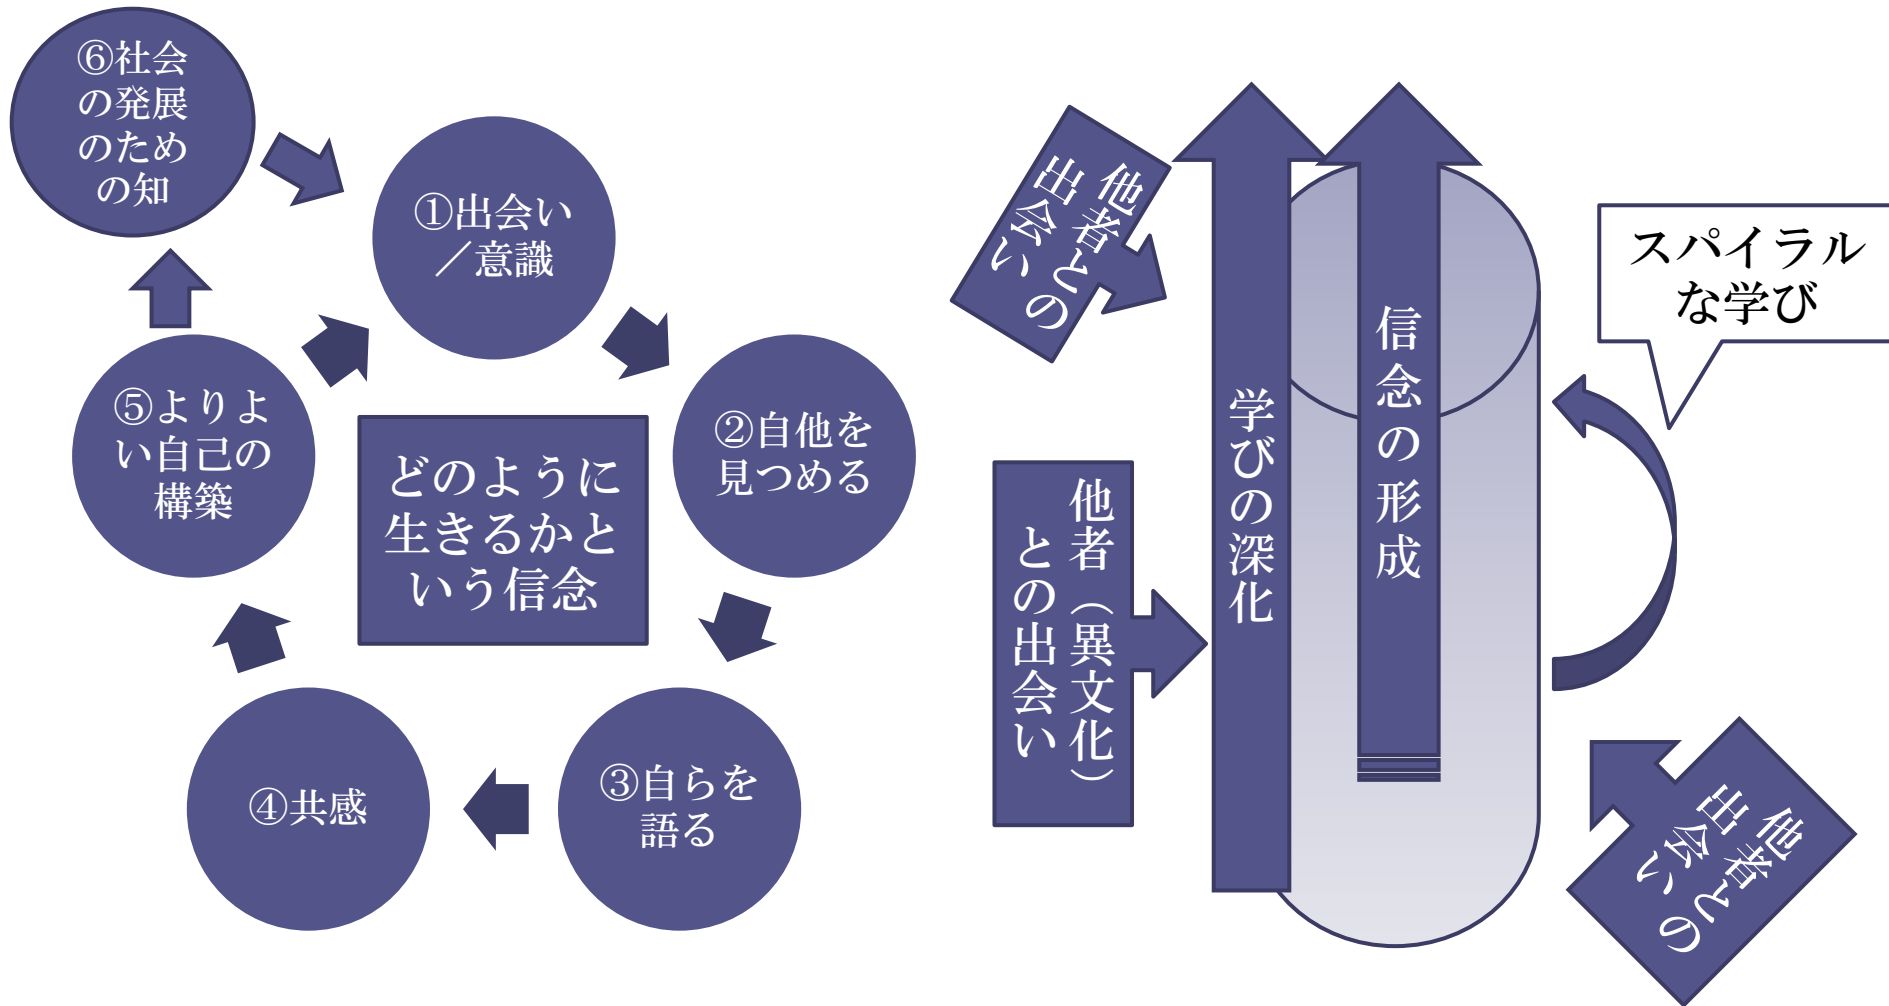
⑥社会の発展のための知

①出会い／意識

②自他を見つめる

③自らを語る

④共感

⑤よりよい自己の構築

どのように生きるかという信念

他者との出会い

他者（異文化）との出会い

学びの深化

信念の形成

スパイラルな学び

他者との出会い